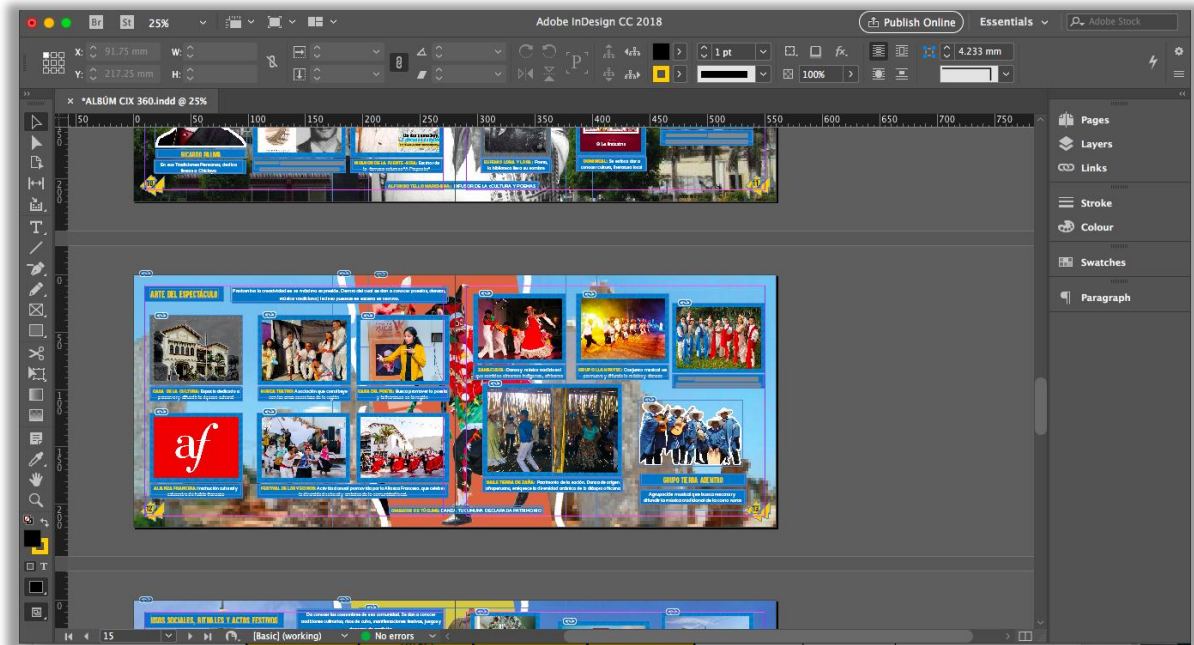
Br St 25%

Adobe InDesign CC 2018

Publish Online

Essentials

Adobe Stock

X: 91.75 mm
Y: 217.25 mm
W:
H:

1 pt

100%

4.233 mm

*ALBÚM CIX 360.indd @ 25%

50 0 50 100 150 200 250 300 350 400 450 500 550 600 650 700 750

RICARDO PALMA

ALFONSO TELLO MARCHENA: INFLUJO DE LA CULTURA Y POESÍAS

ARTE DEL ESPECTÁCULO

af

GRUPO TIERRA ADENTRO

USOS SOCIALES, RITUALES Y ACTOS FESTIVOS

Pages
Layers
Links
Stroke
Colour
Swatches
Paragraph

15

[Basic] (working)

No errors